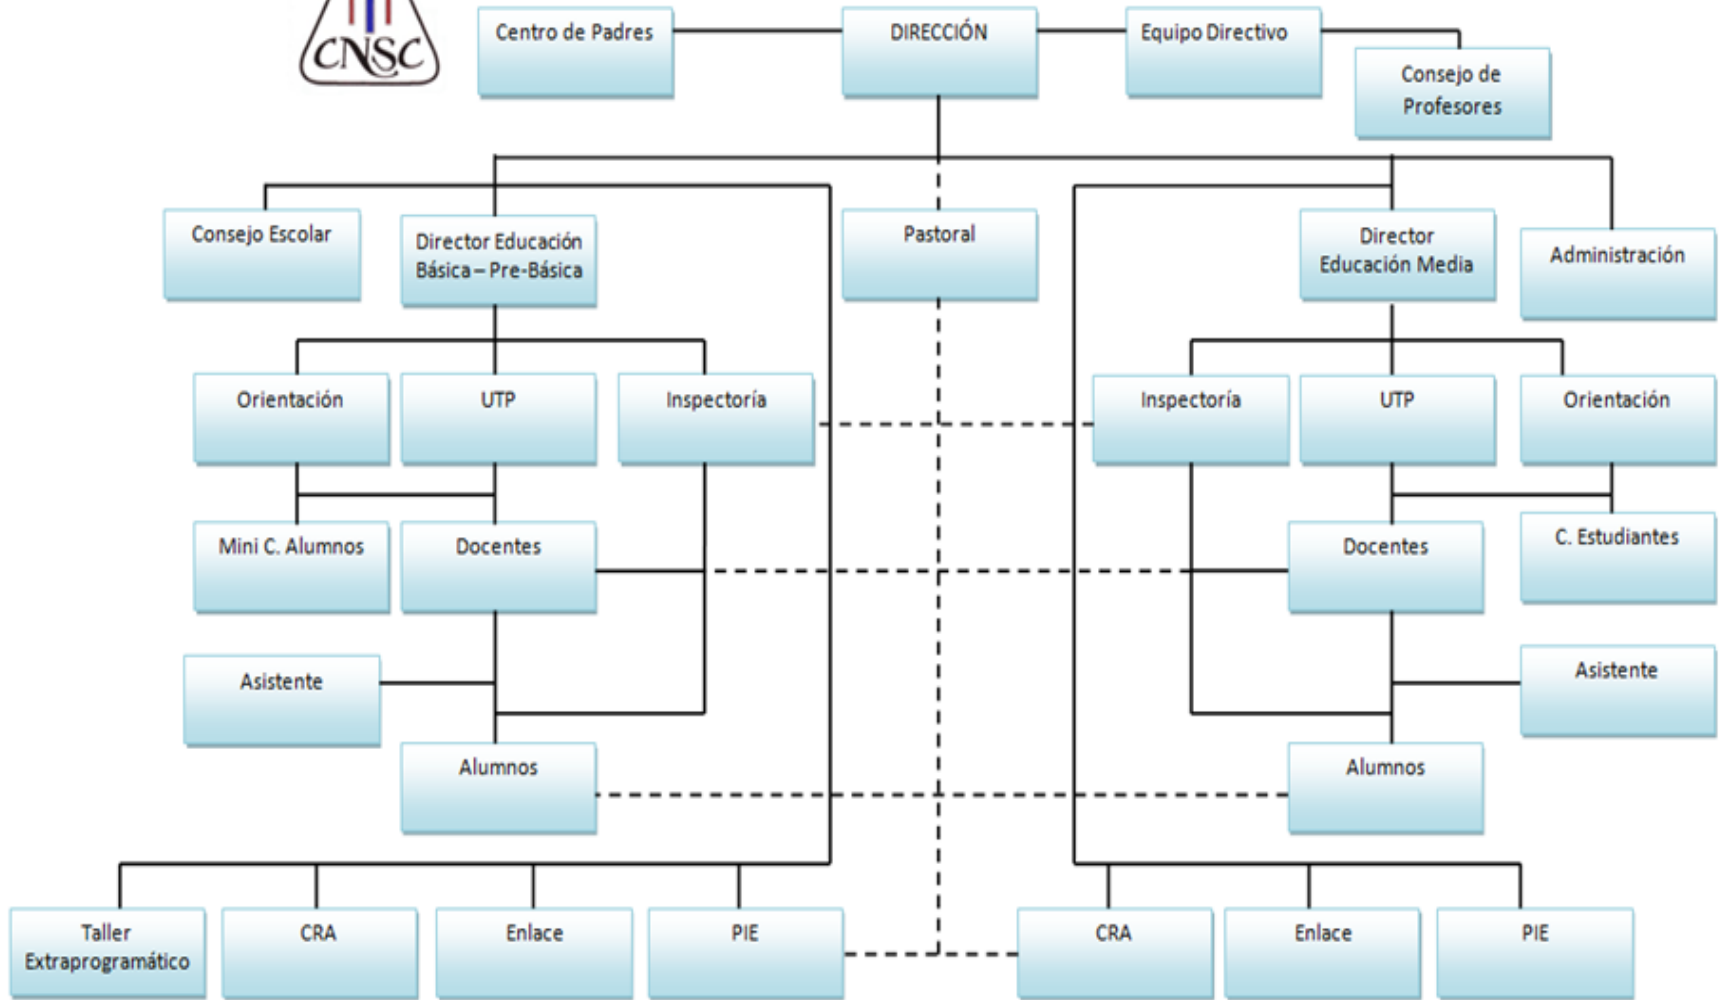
CNSC

Centro de Padres

DIRECCIÓN

Equipo Directivo

Consejo de Profesores

Consejo Escolar

Director Educación Básica – Pre-Básica

Pastoral

Director Educación Media

Administración

Orientación

UTP

Inspectoría

Inspectoría

UTP

Orientación

Mini C. Alumnos

Docentes

Docentes

C. Estudiantes

Asistente

Asistente

Alumnos

Alumnos

Taller Extraprogramático

CRA

Enlace

PIE

CRA

Enlace

PIE